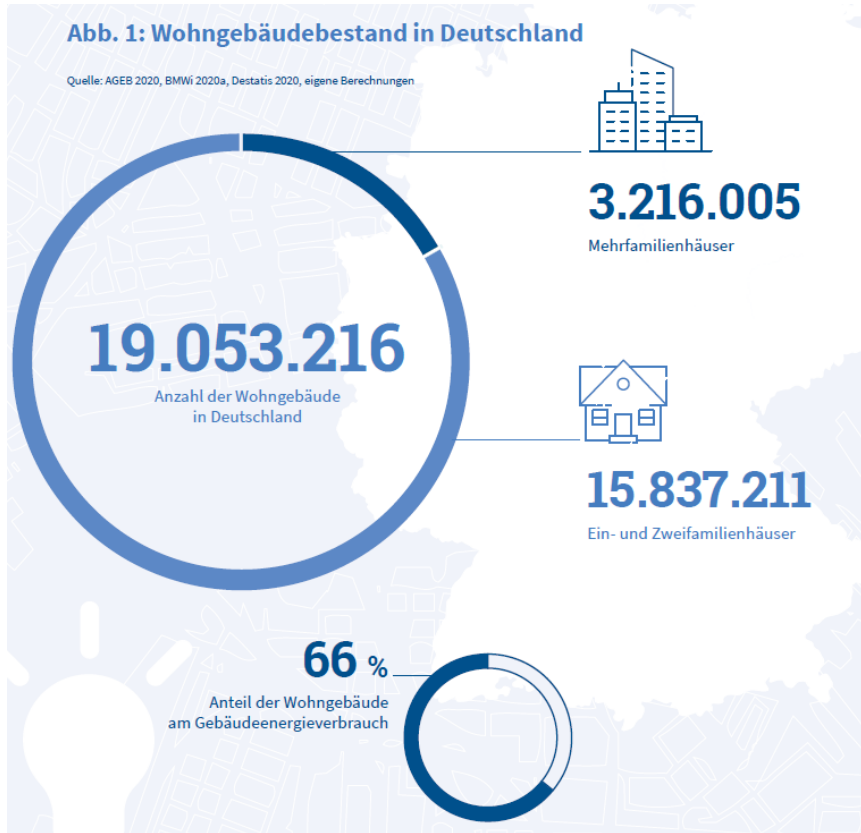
Abb. 1: Wohngebäudebestand in Deutschland

Quelle: AGEB 2020, BMWi 2020a, Destatis 2020, eigene Berechnungen

3.216.005
Mehrfamilienhäuser

19.053.216
Anzahl der Wohngebäude in Deutschland

15.837.211
Ein- und Zweifamilienhäuser

66 %
Anteil der Wohngebäude am Gebäudeenergieverbrauch